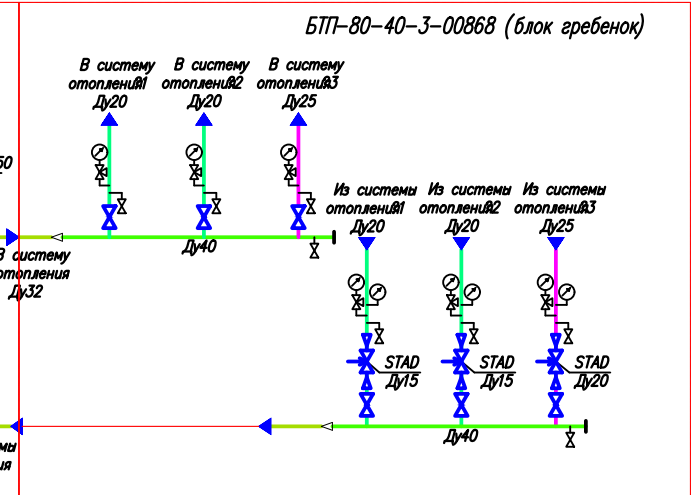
БТП-80-40-3-00868 (блок гребенок)

В систему отопления №1 Ду20

В систему отопления №2 Ду20

В систему отопления №3 Ду25

50

Ду40

В систему отопления Ду32

Из системы отопления №1 Ду20

Из системы отопления №2 Ду20

Из системы отопления №3 Ду25

STAD Ду15

STAD Ду15

STAD Ду20

Ду40

мы

я